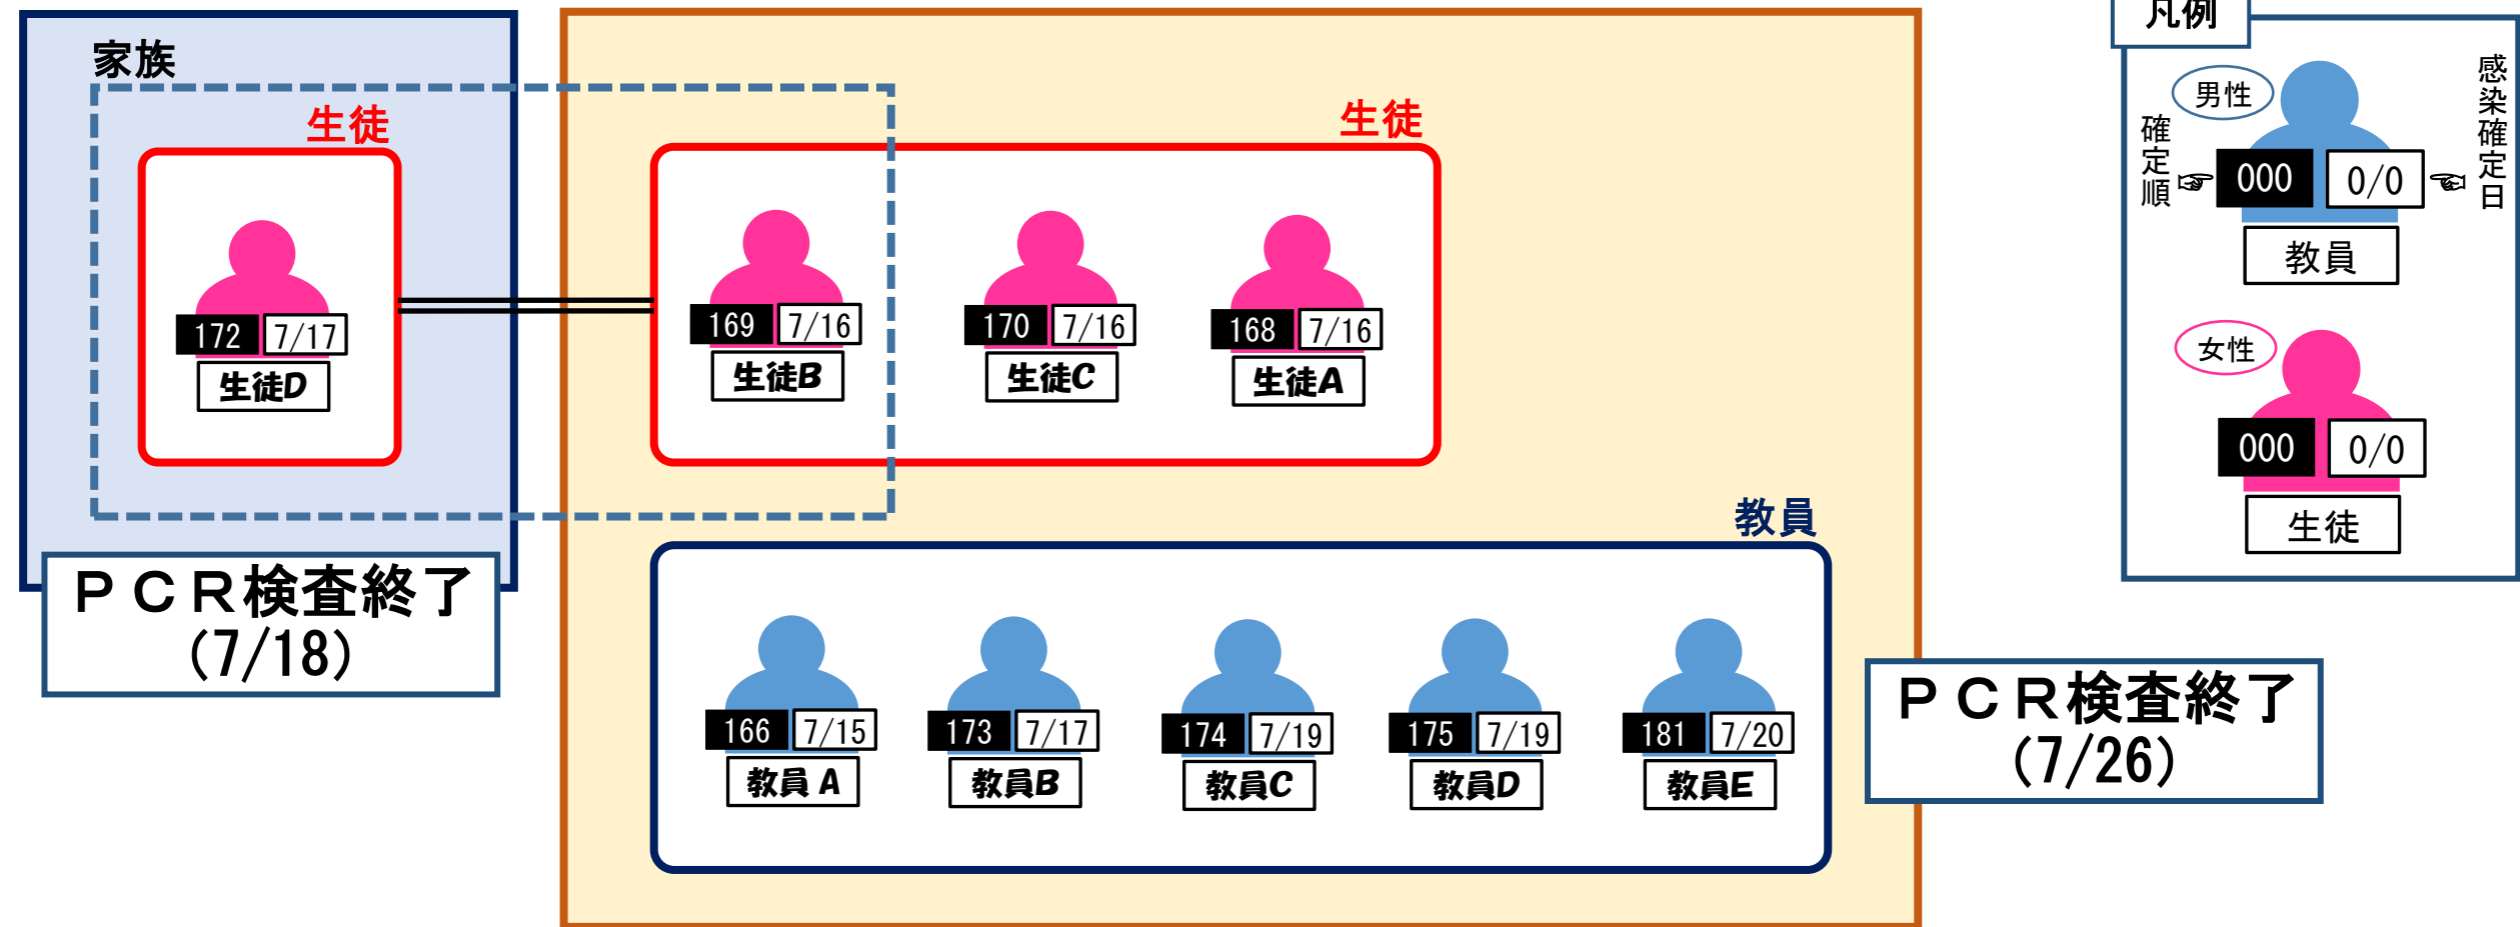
家族

生徒

172 7/17
生徒D

生徒

169 7/16
生徒B

170 7/16
生徒C

168 7/16
生徒A

ＰＣＲ検査終了
(7/18)

教員

166 7/15
教員 A

173 7/17
教員B

174 7/19
教員C

175 7/19
教員D

181 7/20
教員E

ＰＣＲ検査終了
(7/26)

凡例

男性
確定順
000 0/0
感染確定日
教員

女性
000 0/0
生徒